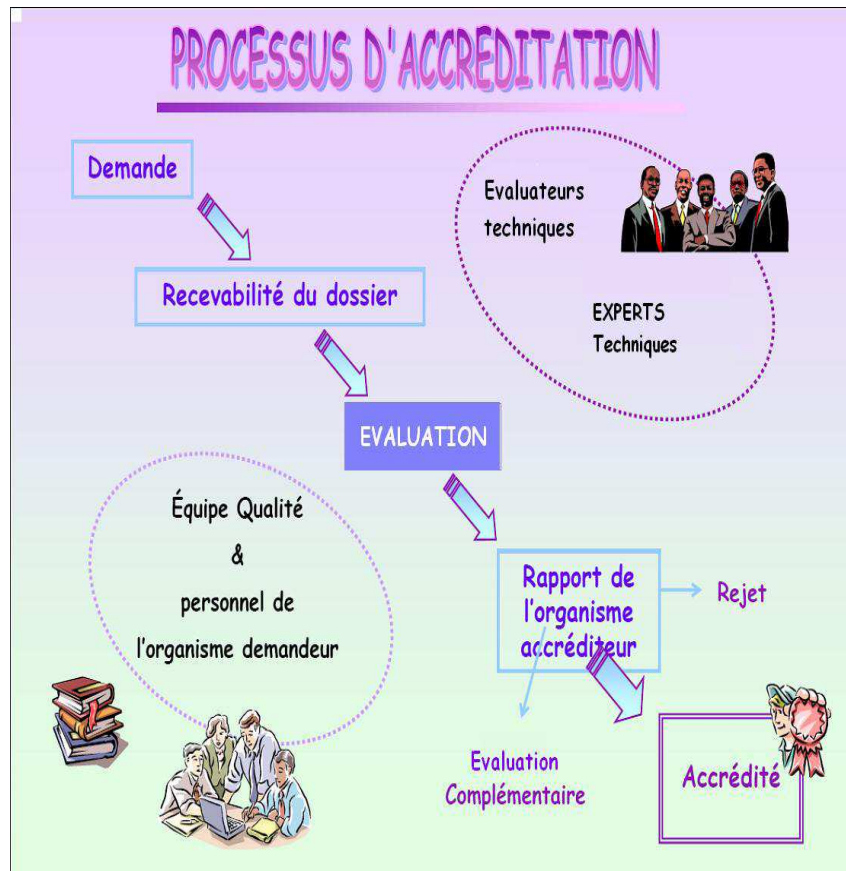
PROCESSUS D'ACCREDITATION

Demande

Recevabilité du dossier

Evaluateurs techniques

EXPERTS Techniques

EVALUATION

Équipe Qualité
&
personnel de
l'organisme demandeur

Rapport de l'organisme accréditeur

Rejet

Evaluation Complémentaire

Accrédité